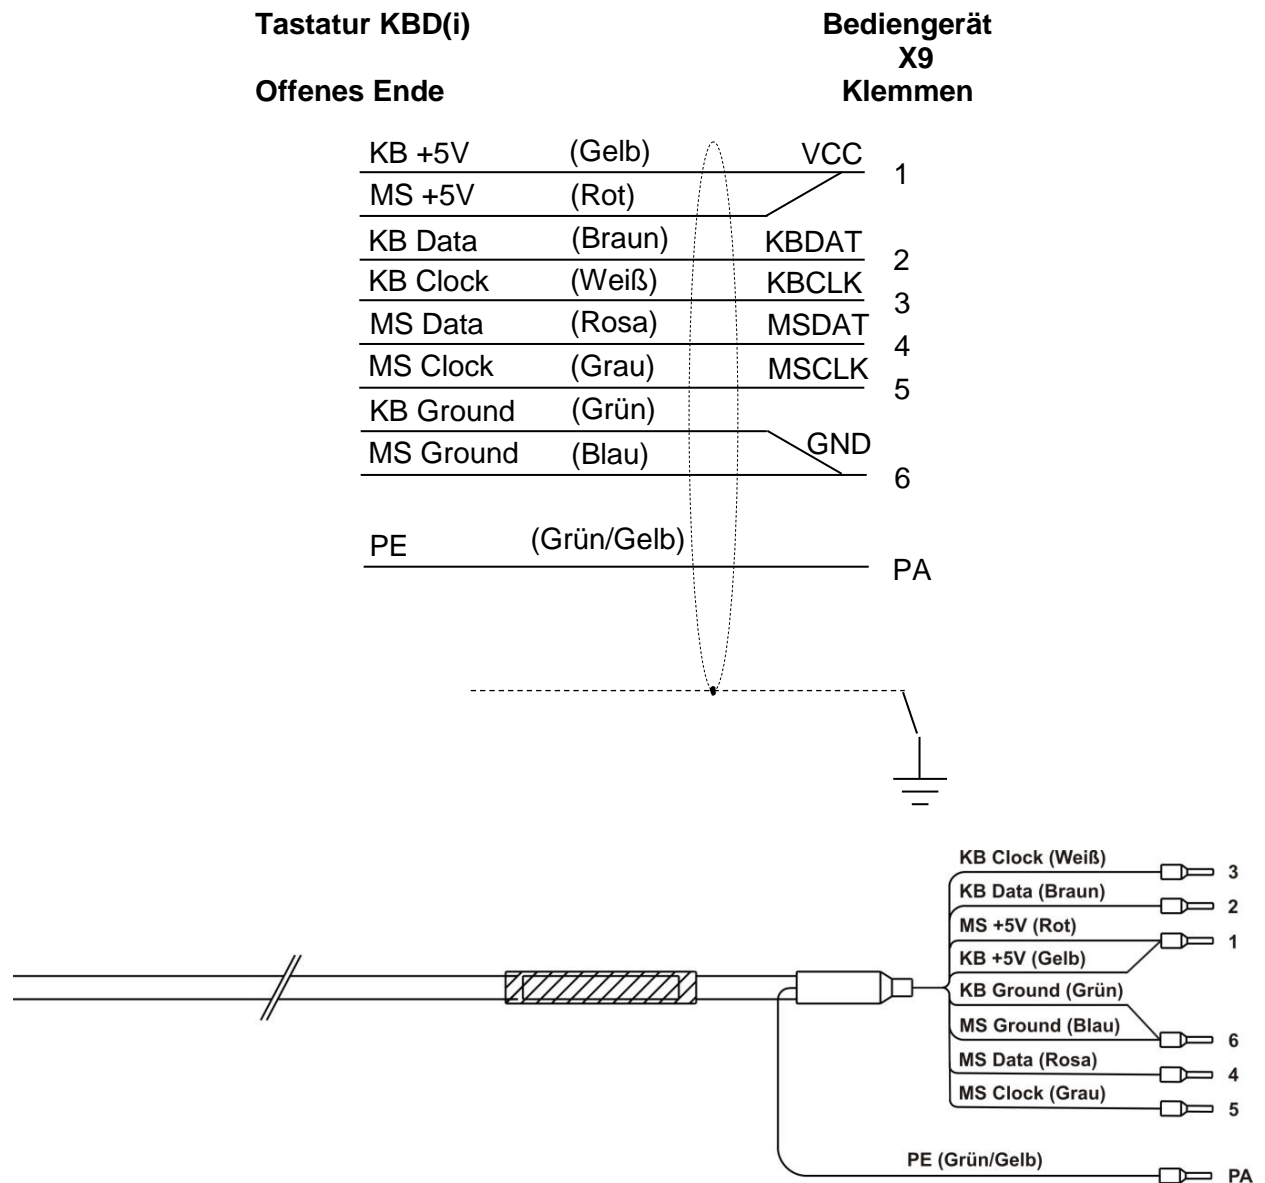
Tastatur KBD(i)

Offenes Ende

Bediengerät
X9
Klemmen

| | | | |
|---|---|---|---|
| KB +5V | (Gelb) | VCC | 1 |
| MS +5V | (Rot) | | |
| KB Data | (Braun) | KBDAT | 2 |
| KB Clock | (Weiß) | KBCLK | 3 |
| MS Data | (Rosa) | MSDAT | 4 |
| MS Clock | (Grau) | MSCLK | 5 |
| KB Ground | (Grün) | GND | 6 |
| MS Ground | (Blau) | | |
| PE | (Grün/Gelb) | | PA |

KB Clock (Weiß) 3
KB Data (Braun) 2
MS +5V (Rot) 1
KB +5V (Gelb)
KB Ground (Grün)
MS Ground (Blau) 6
MS Data (Rosa) 4
MS Clock (Grau) 5
PE (Grün/Gelb) PA